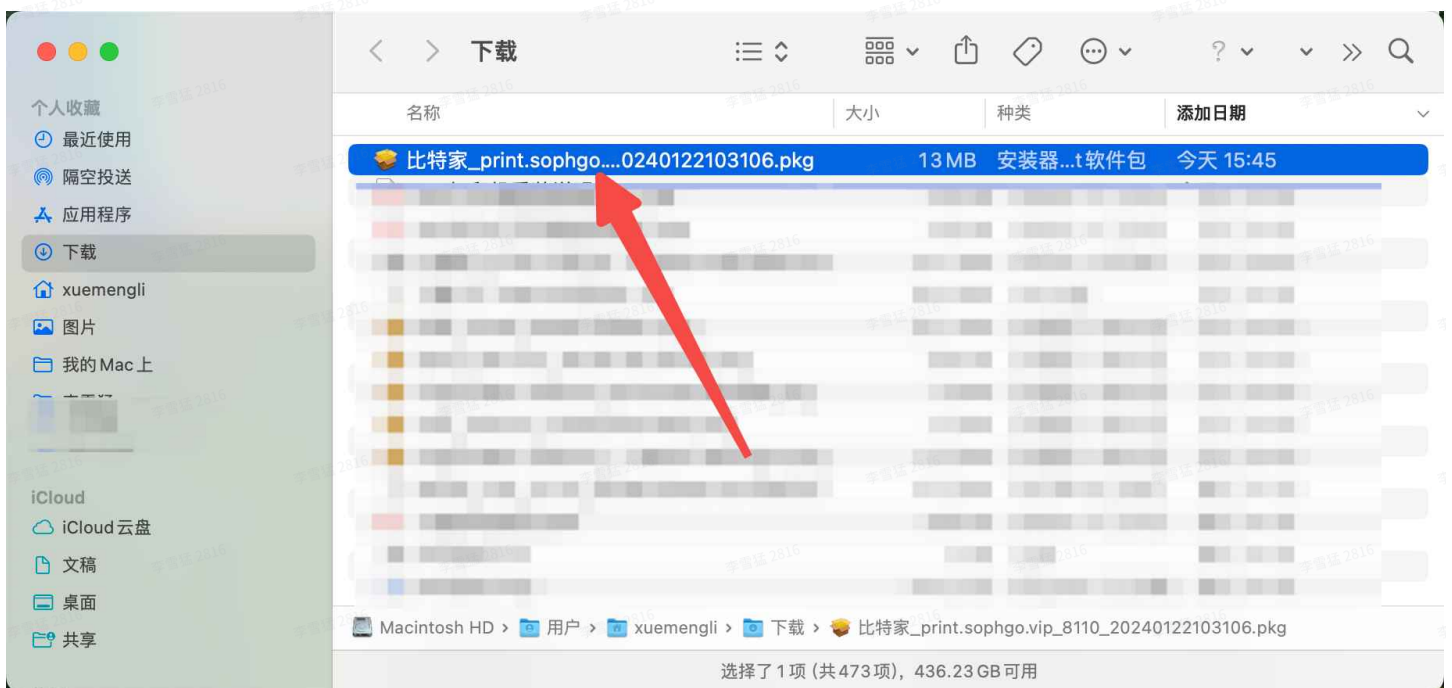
下载

个人收藏
最近使用
隔空投送
应用程序
下载
xuemengli
图片
我的 Mac 上

iCloud
iCloud 云盘
文稿
桌面
共享

| 名称 | 大小 | 种类 | 添加日期 |
|---|---|---|---|
| 比特家_print.sophgo....0240122103106.pkg | 13 MB | 安装器...t软件包 | 今天 15:45 |

Macintosh HD > 用户 > xuemengli > 下载 > 比特家_print.sophgo.vip_8110_20240122103106.pkg

选择了 1 项 (共 473 项)，436.23 GB 可用